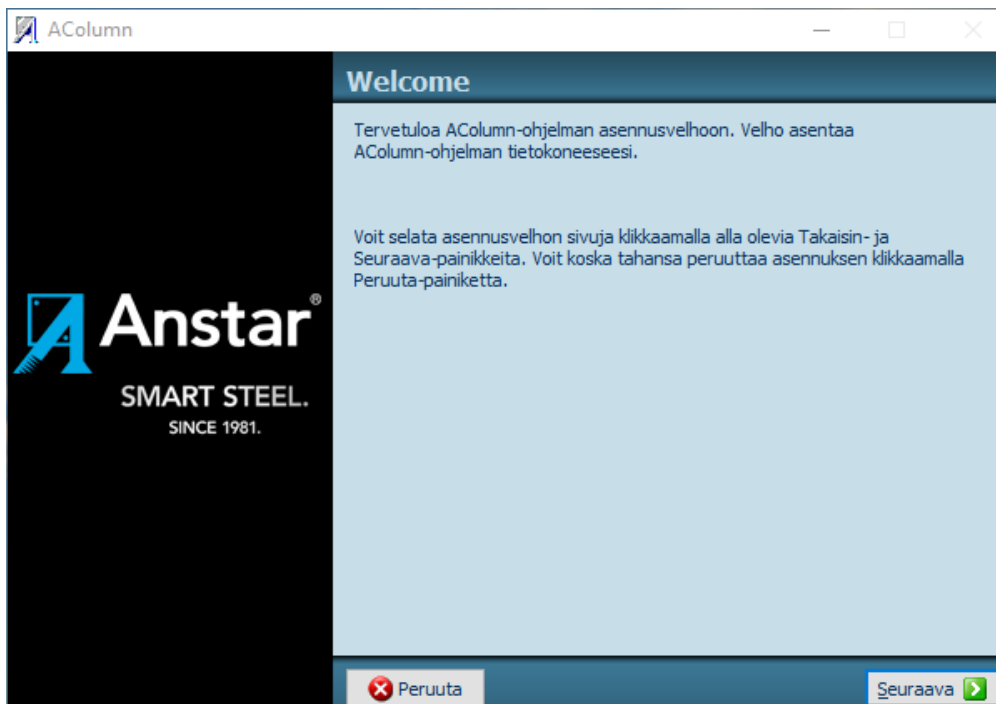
AColumn

Welcome

Tervetuloa AColumn-ohjelman asennusvelhoon. Velho asentaa AColumn-ohjelman tietokoneeseesi.

Voit selata asennusvelhon sivuja klikkaamalla alla olevia Takaisin- ja Seuraava-painikkeita. Voit koska tahansa peruuttaa asennuksen klikkaamalla Peruuta-painiketta.

Anstar®
SMART STEEL.
SINCE 1981.

Peruuta
Seuraava